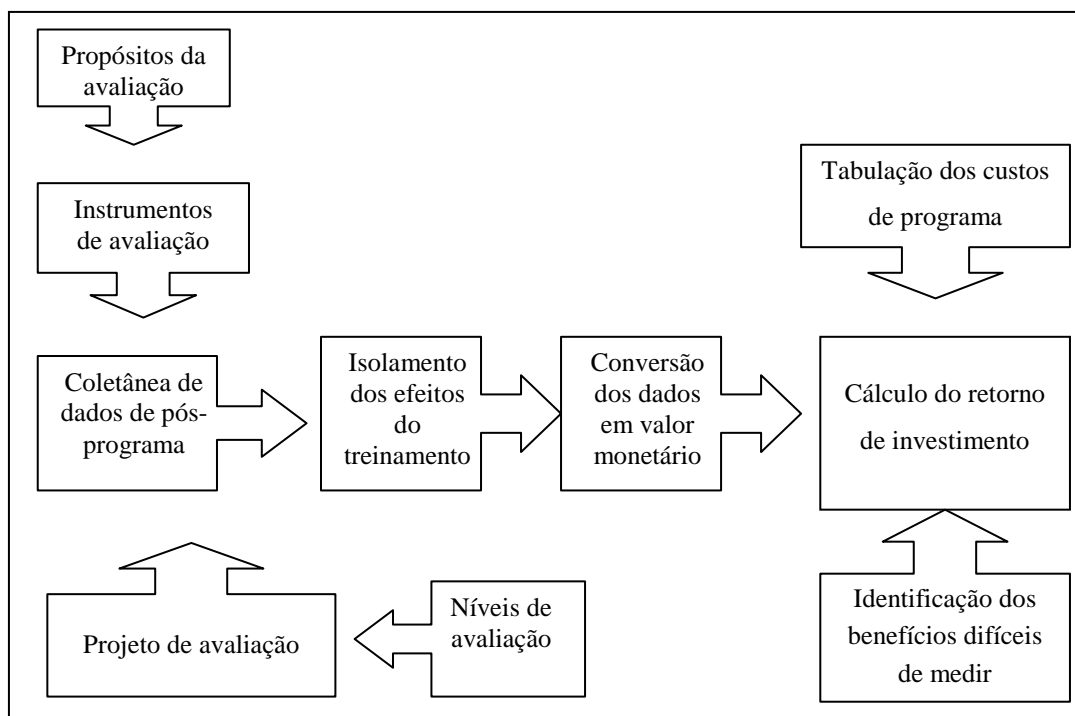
Propósitos da avaliação

Instrumentos de avaliação

Tabulação dos custos de programa

Coletânea de dados de pós-programa

Isolamento dos efeitos do treinamento

Conversão dos dados em valor monetário

Cálculo do retorno de investimento

Projeto de avaliação

Níveis de avaliação

Identificação dos benefícios difíceis de medir